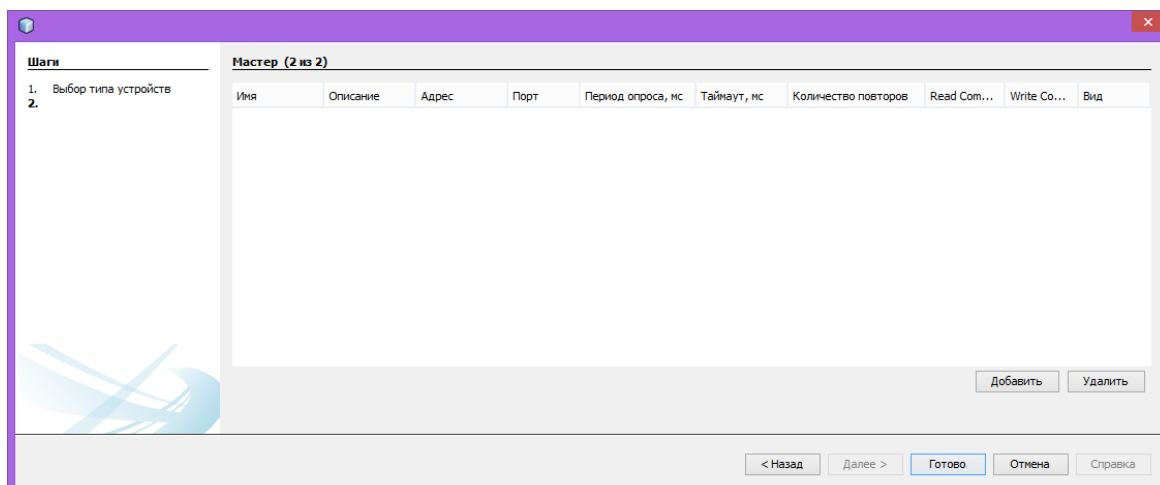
Шаги

1. Выбор типа устройств
2.

Мастер (2 из 2)

| Имя | Описание | Адрес | Порт | Период опроса, мс | Таймаут, мс | Количество повторов | Read Com... | Write Co... | Вид |
|---|---|---|---|---|---|---|---|---|---|

Добавить Удалить

< Назад Далее > Готово Отмена Справка